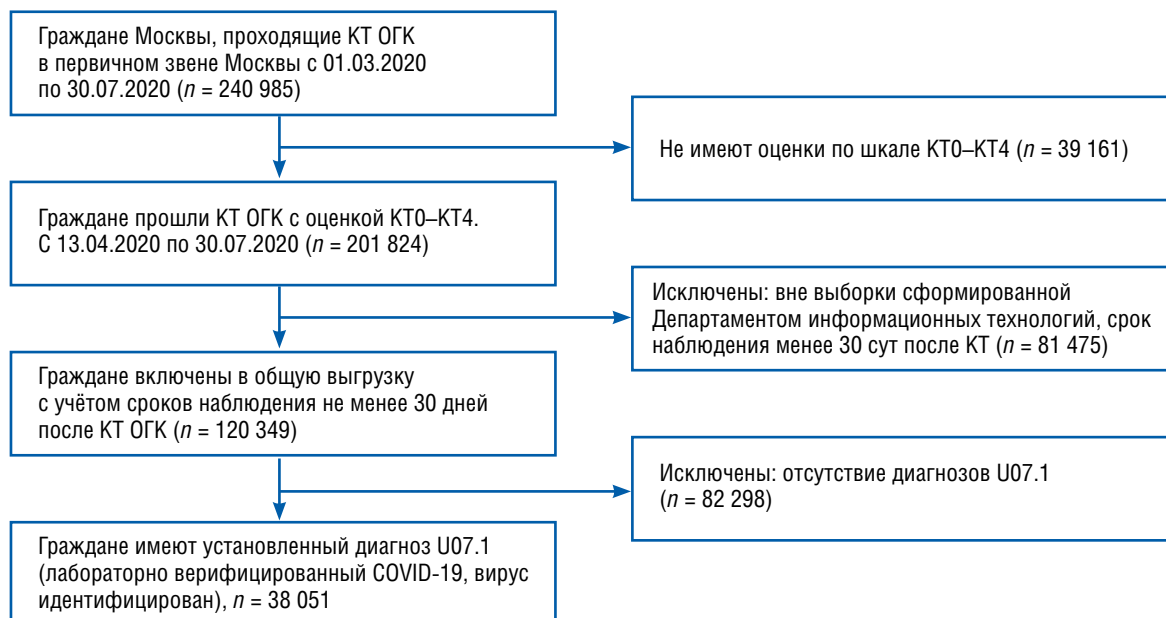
Граждане Москвы, проходящие КТ ОГК в первичном звене Москвы с 01.03.2020 по 30.07.2020 ($n$ = 240 985)

Не имеют оценки по шкале КТ0–КТ4 ($n$ = 39 161)

Граждане прошли КТ ОГК с оценкой КТ0–КТ4. С 13.04.2020 по 30.07.2020 ($n$ = 201 824)

Исключены: вне выборки сформированной Департаментом информационных технологий, срок наблюдения менее 30 сут после КТ ($n$ = 81 475)

Граждане включены в общую выгрузку с учётом сроков наблюдения не менее 30 дней после КТ ОГК ($n$ = 120 349)

Исключены: отсутствие диагнозов U07.1 ($n$ = 82 298)

Граждане имеют установленный диагноз U07.1 (лабораторно верифицированный COVID-19, вирус идентифицирован), $n$ = 38 051